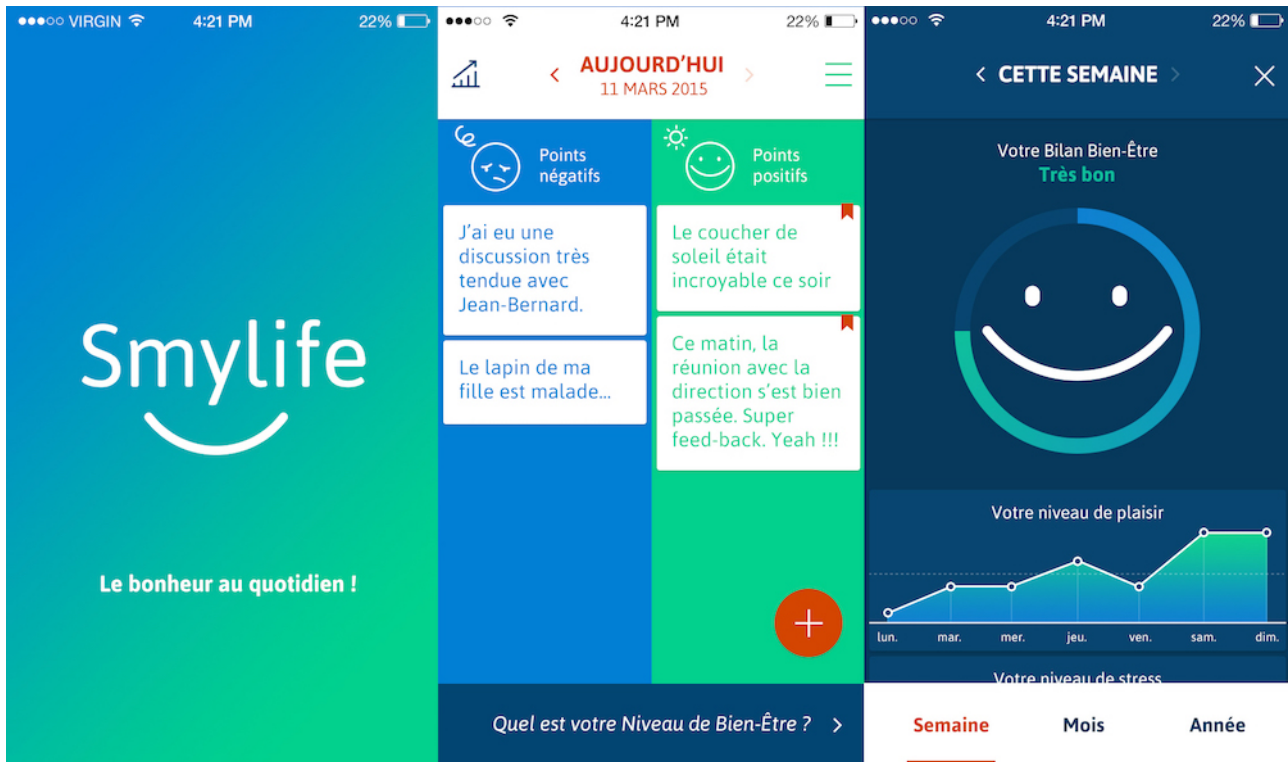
●●●○○ VIRGIN 4:21 PM 22%

Smylife

Le bonheur au quotidien !

●●●○○ 4:21 PM 22%

‹ AUJOURD'HUI ›
11 MARS 2015

Points négatifs

Points positifs

J'ai eu une discussion très tendue avec Jean-Bernard.

Le lapin de ma fille est malade...

Le coucher de soleil était incroyable ce soir

Ce matin, la réunion avec la direction s'est bien passée. Super feed-back. Yeah !!!

+

Quel est votre Niveau de Bien-Être ? ›

●●●○○ 4:21 PM 22%

‹ CETTE SEMAINE ›

Votre Bilan Bien-Être
Très bon

Votre niveau de plaisir

lun. mar. mer. jeu. ven. sam. dim.

Votre niveau de stress

Semaine Mois Année